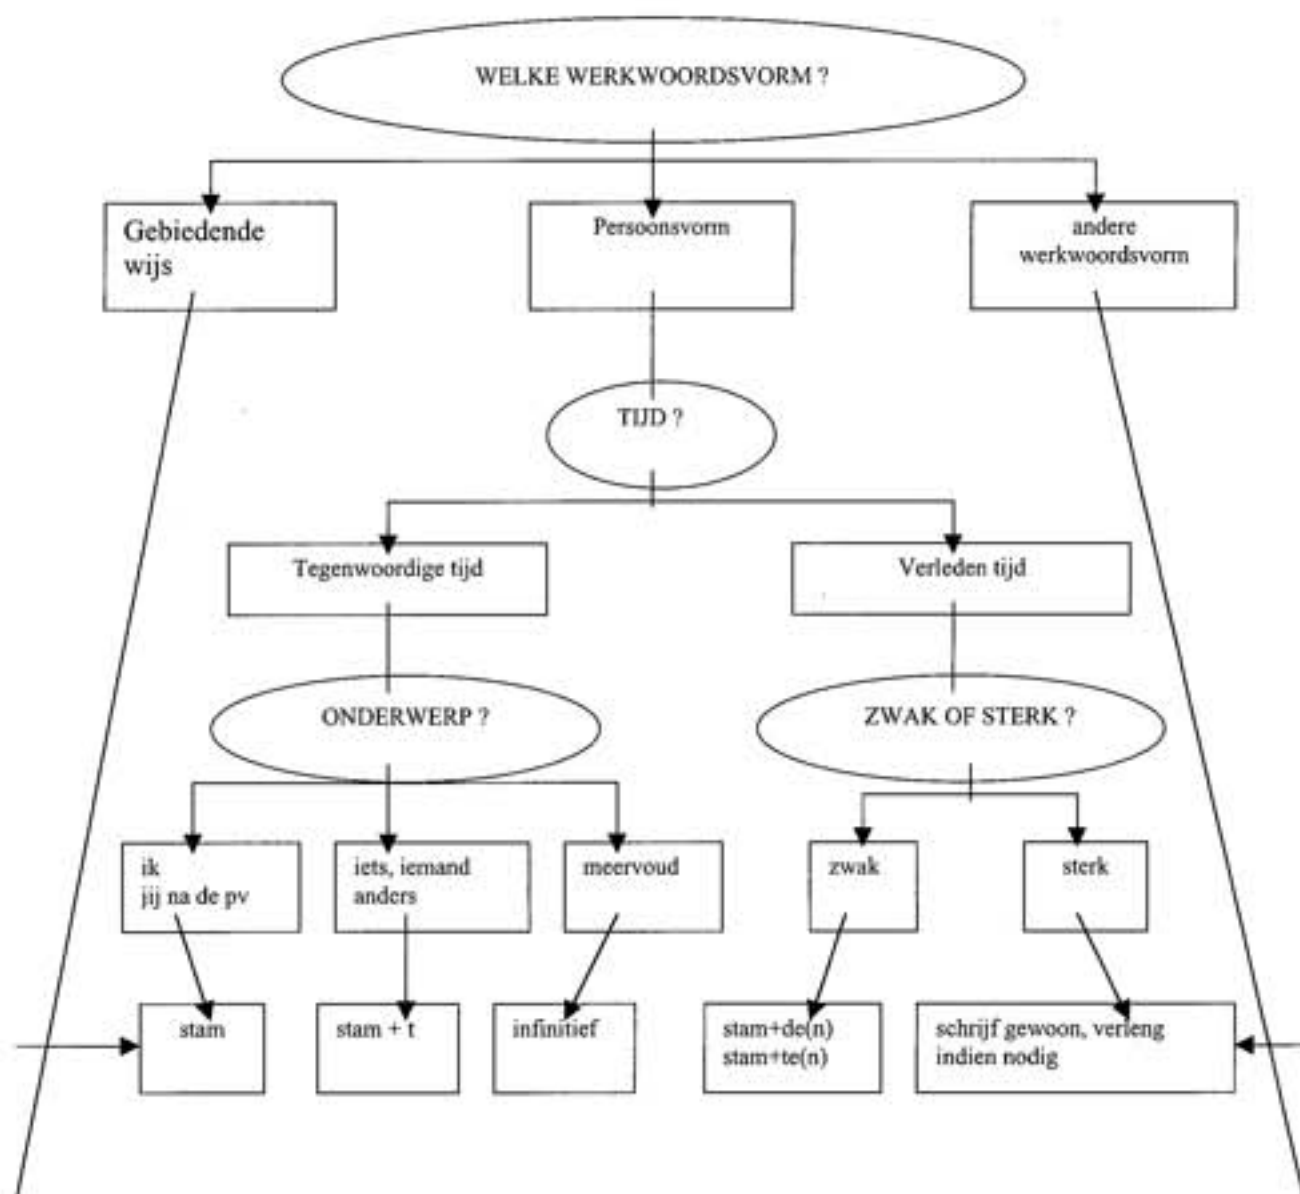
WELKE WERKWOORDSVORM ?

Gebiedende wijs

Persoonsvorm

andere werkwoordsvorm

TIJD ?

Tegenwoordige tijd

Verleden tijd

ONDERWERP ?

ZWAK OF STERK ?

ik
jij na de pv

iets, iemand anders

meervoud

zwak

sterk

stam

stam + t

infinitief

stam+de(n)
stam+te(n)

schrijf gewoon, verleng indien nodig